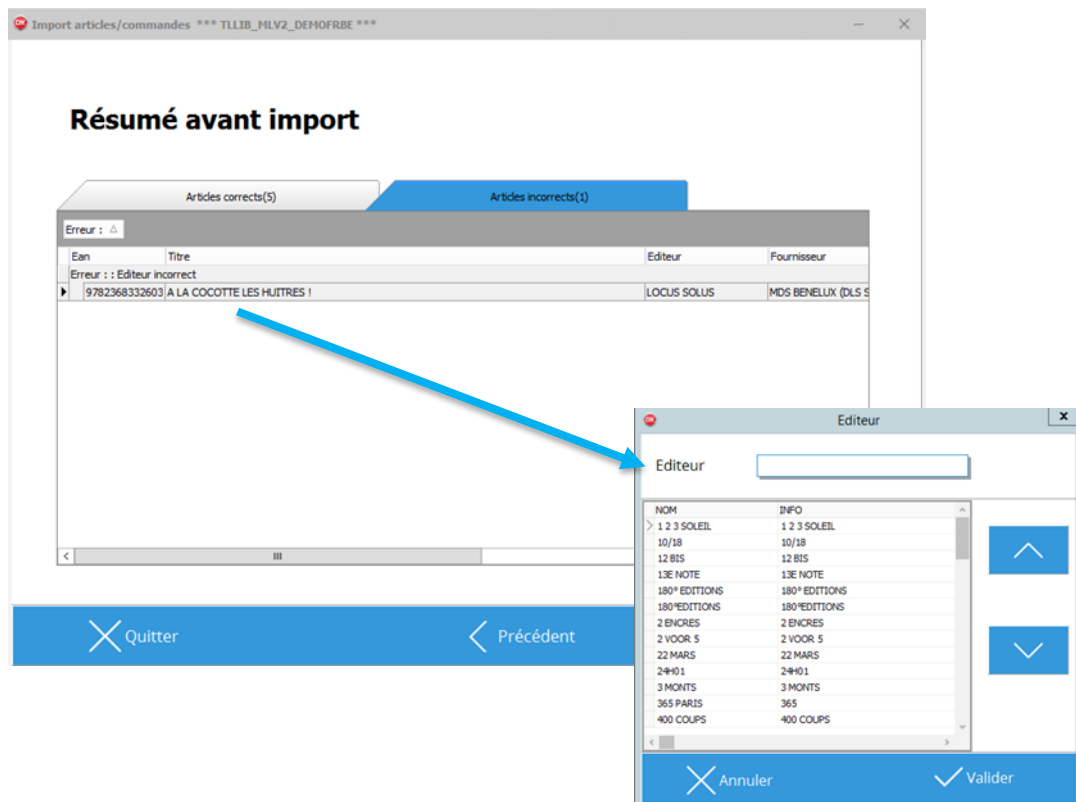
Import articles/commandes *** TLLIB_MLV2_DEMOFRBE ***

Résumé avant import

Articles corrects(5)
Articles incorrects(1)

Erreur :

| Ean | Titre | Editeur | Fournisseur |
|---|---|---|---|
| Erreur : : Editeur incorrect | | | |
| 9782368332603 | A LA COCOTTE LES HUITRES ! | LOCUS SOLUS | MDS BENELUX (DLS S |

Quitter
Précédent

Editeur

Editeur

| NOM | INFO |
|---|---|
| 1 2 3 SOLEIL | 1 2 3 SOLEIL |
| 10/18 | 10/18 |
| 12 BIS | 12 BIS |
| 13E NOTE | 13E NOTE |
| 180° EDITIONS | 180° EDITIONS |
| 180°EDITIONS | 180°EDITIONS |
| 2 ENCRES | 2 ENCRES |
| 2 VOOR 5 | 2 VOOR 5 |
| 22 MARS | 22 MARS |
| 24H01 | 24H01 |
| 3 MONTS | 3 MONTS |
| 365 PARIS | 365 |
| 400 COUPS | 400 COUPS |

Annuler
Valider